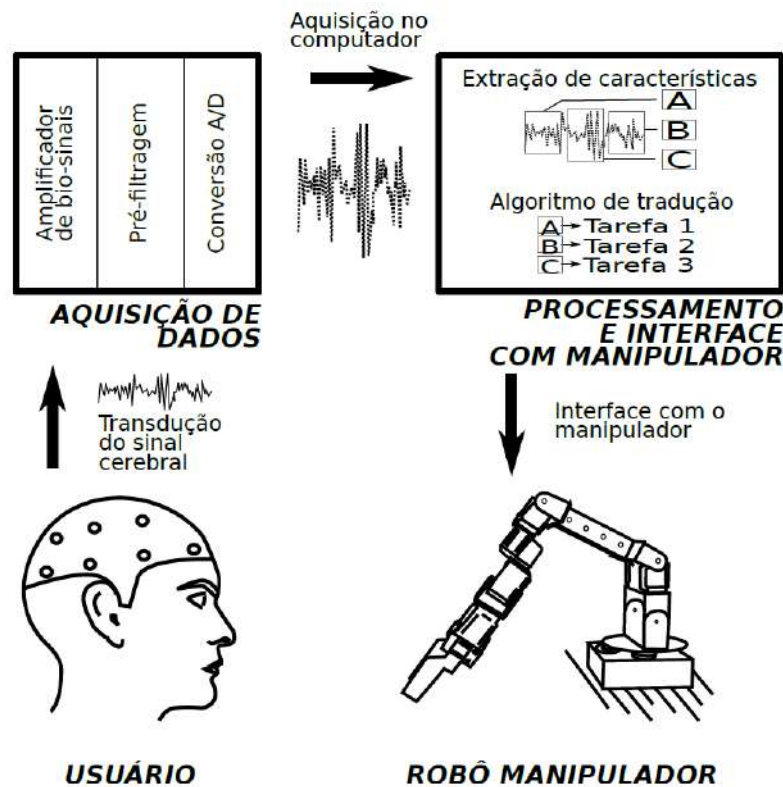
Amplificador de bio-sinais

Pré-filtragem

Conversão A/D

Aquisição no computador

Extração de características

A

B

C

Algoritmo de tradução

A → Tarefa 1

B → Tarefa 2

C → Tarefa 3

AQUISIÇÃO DE DADOS

PROCESSAMENTO E INTERFACE COM MANIPULADOR

Transdução do sinal cerebral

Interface com o manipulador

USUÁRIO

ROBÔ MANIPULADOR